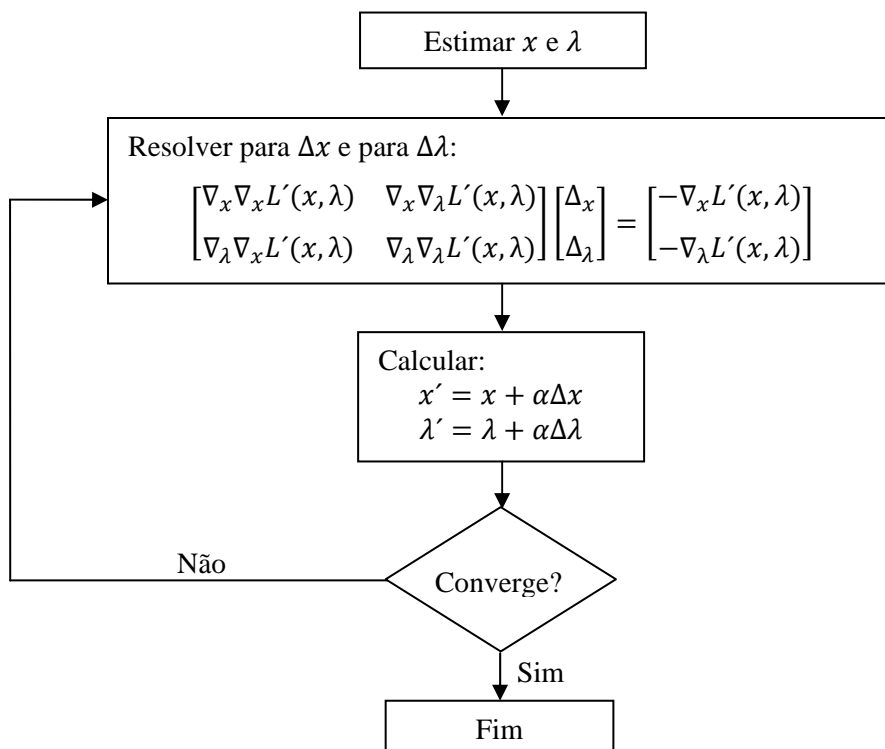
Estimar $x$ e $\lambda$

Resolver para $\Delta x$ e para $\Delta\lambda$:

$\begin{bmatrix} \nabla_x \nabla_x L'(x,\lambda) & \nabla_x \nabla_\lambda L'(x,\lambda) \\ \nabla_\lambda \nabla_x L'(x,\lambda) & \nabla_\lambda \nabla_\lambda L'(x,\lambda) \end{bmatrix} \begin{bmatrix} \Delta_x \\ \Delta_\lambda \end{bmatrix} = \begin{bmatrix} -\nabla_x L'(x,\lambda) \\ -\nabla_\lambda L'(x,\lambda) \end{bmatrix}$

Calcular:
$x' = x + \alpha\Delta x$
$\lambda' = \lambda + \alpha\Delta\lambda$

Converge?

Não

Sim

Fim